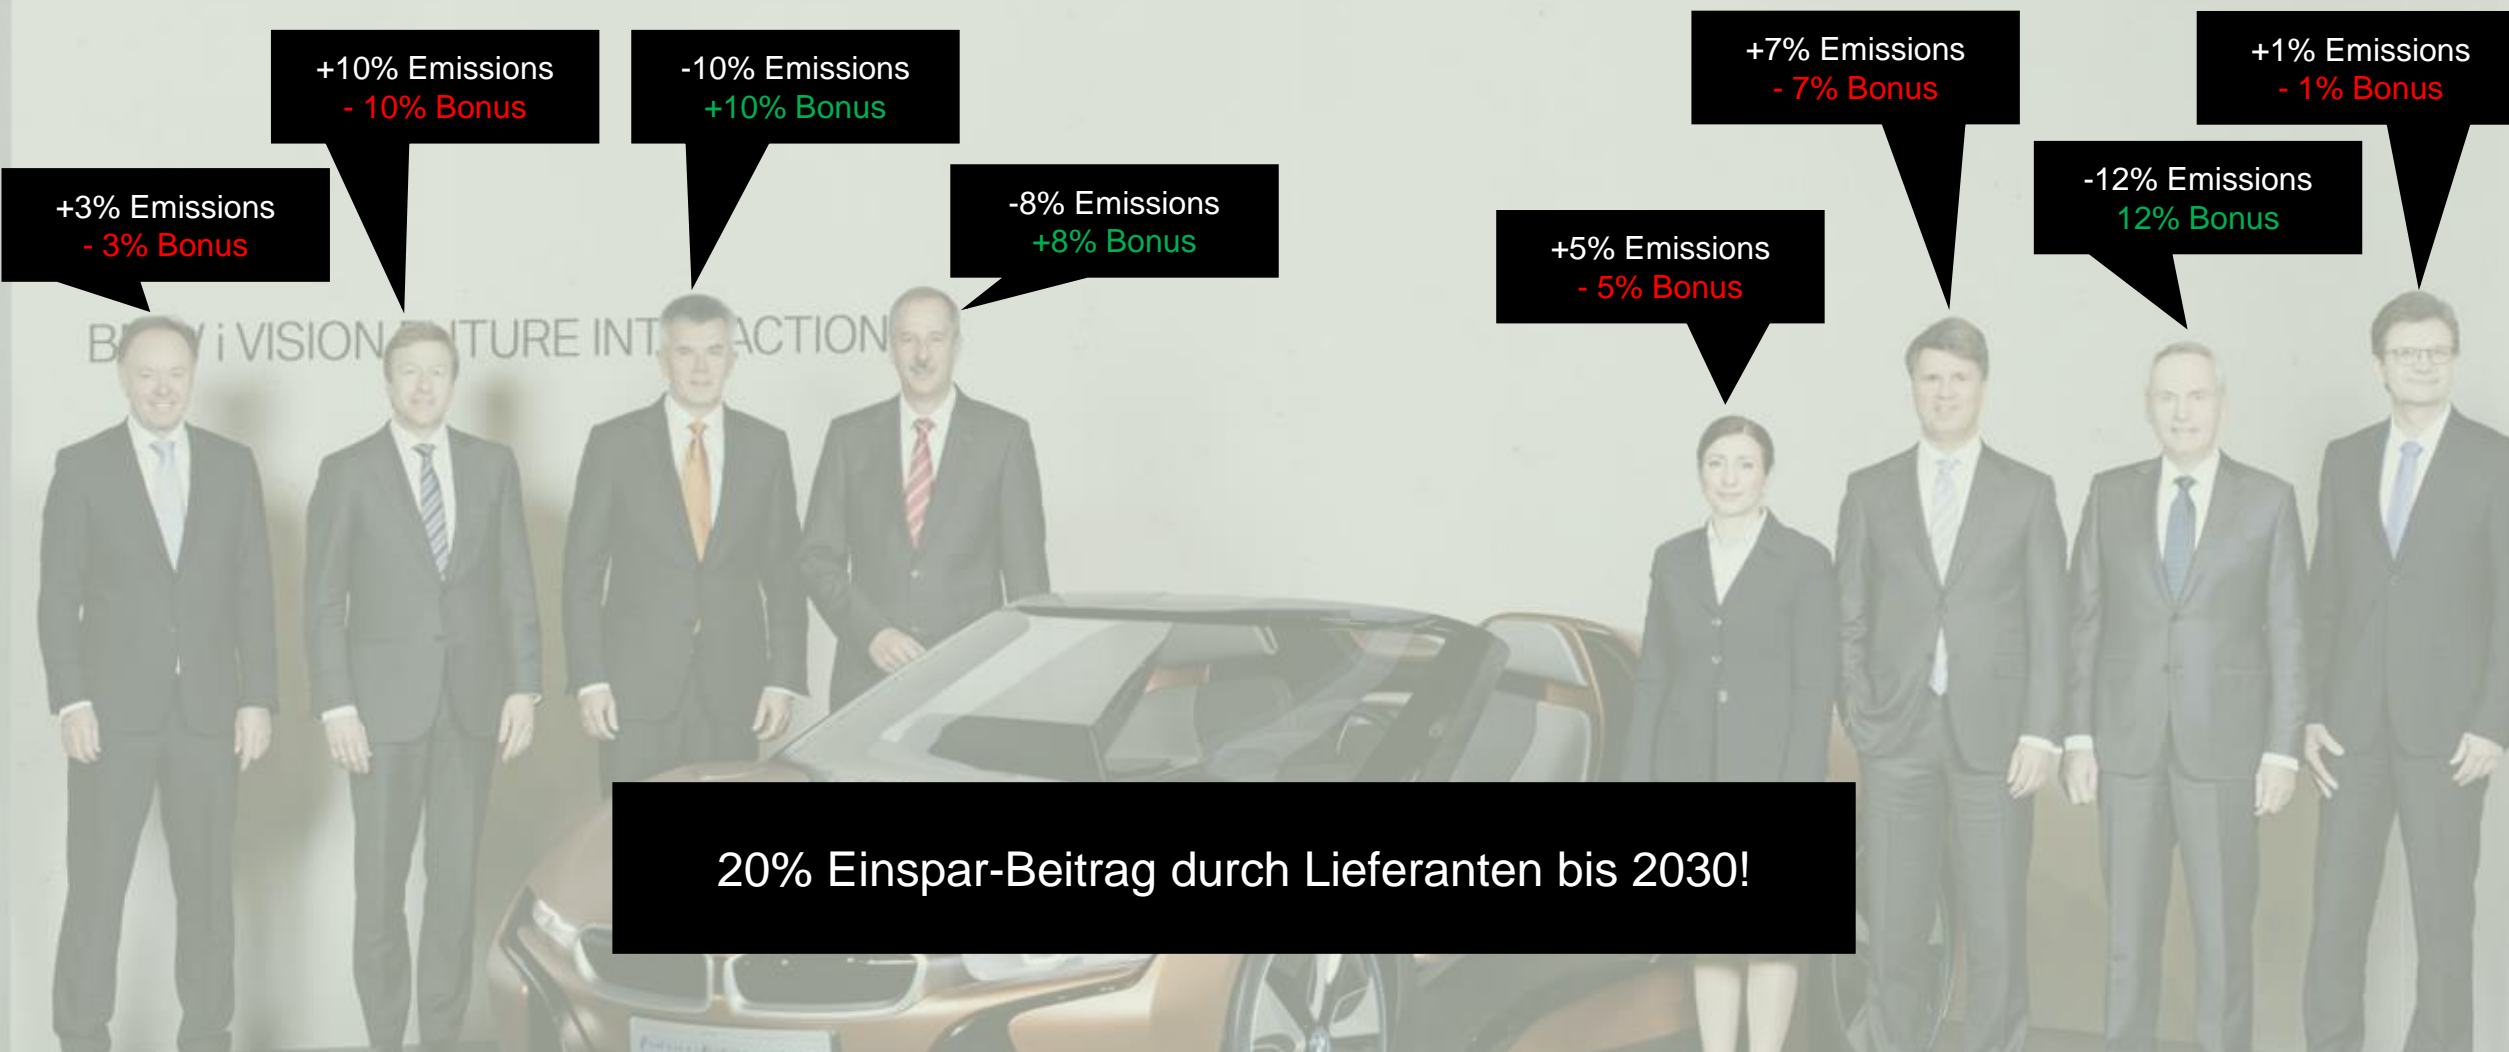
+3% Emissions
- 3% Bonus

+10% Emissions
- 10% Bonus

-10% Emissions
+10% Bonus

-8% Emissions
+8% Bonus

B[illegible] i VISION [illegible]TURE INT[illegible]ACTION

+5% Emissions
- 5% Bonus

+7% Emissions
- 7% Bonus

-12% Emissions
12% Bonus

+1% Emissions
- 1% Bonus

20% Einspar-Beitrag durch Lieferanten bis 2030!